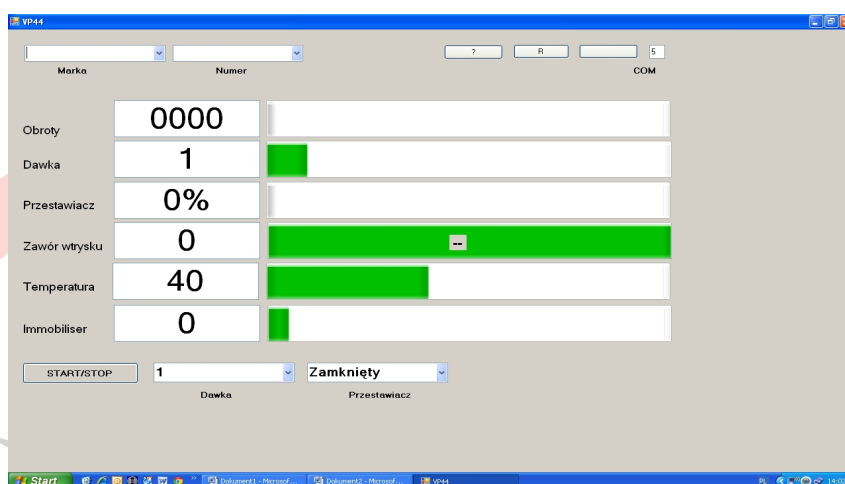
VP44

Marka Numer

? R 5
COM

Obroty 0000

Dawka 1

Przestawiacz 0%

Zawór wtrysku 0 --

Temperatura 40

Immobiliser 0

START/STOP 1 Zamknięty
Dawka Przestawiacz

Start Dokument1 - Microsof... Dokument2 - Microsof... VP44 PL 14:0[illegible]